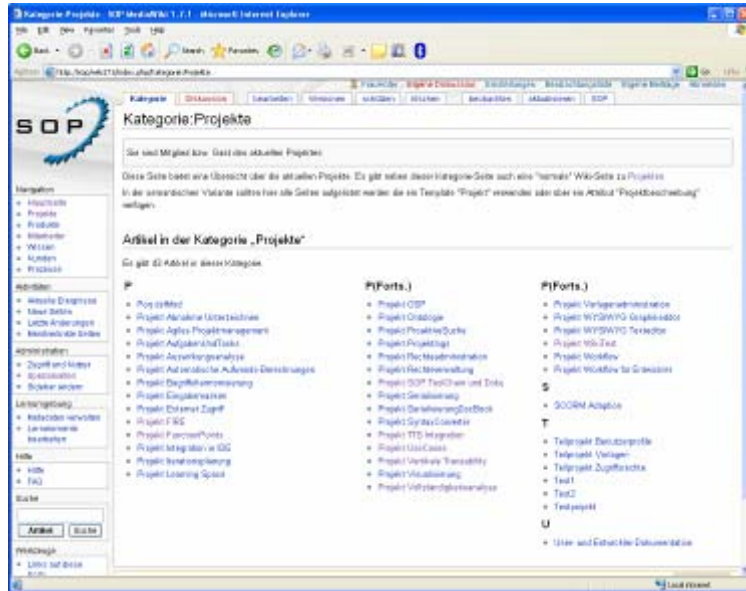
Kategorie:Projekte - SOP MediaWiki 1.7.1 - Microsoft Internet Explorer

SOP

Kategorie | Diskussion | bearbeiten | Versionen | schützen | löschen | beobachten | aktualisieren | SOP

Kategorie:Projekte

Sie sind Mitglied bzw. Gast des aktuellen Projektes.

Diese Seite bietet eine Übersicht über die aktuellen Projekte. Es gibt neben dieser Kategorie-Seite auch eine "normale" Wiki-Seite zu Projekte.

In der erweiterten Variante sollten hier alle Seiten aufgelistet werden die ein Template "Projekt" verwenden oder über ein Attribut "Projektbeschreibung" verfügen.

Navigation
- Hauptseite
- Projekte
- Produkte
- Mitarbeiter
- Wissen
- Kunden
- Prozesse

Aktivitäten
- Aktuelle Ereignisse
- Neue Seiten
- Letzte Änderungen
- Meistbesuchte Seiten

Administration
- Zugriff und Rollen
- Spezialseiten
- Sidebar ändern

Werkzeuge
- Redaktion verwalten
- Lernelemente bearbeiten

Hilfe
- Hilfe
- FAQ

Suche
Artikel | Suche

Werkzeuge
- Links auf diese Seite

Artikel in der Kategorie „Projekte"

Es gibt 43 Artikel in dieser Kategorie.

P
- Projekt Mod
- Projekt Abnahme Unterzeichnen
- Projekt Agiles Projektmanagement
- Projekt AufgabenUndTasks
- Projekt Auswirkungsanalyse
- Projekt Automatische Abhängigkeitserzeugung
- Projekt Begriffsbestimmung
- Projekt Eingabemasken
- Projekt Externer Zugriff
- Projekt FIRE
- Projekt FunctionPoints
- Projekt Integration in IDE
- Projekt Iterationsplanung
- Projekt Learning Space

P(Forts.)
- Projekt OSP
- Projekt Ontologie
- Projekt ProaktiveSuche
- Projekt Projektlogs
- Projekt Rechteadministration
- Projekt Rechteverwaltung
- Projekt SOP ToolChain und Doku
- Projekt Sensitivierung
- Projekt BeziehungsBox
- Projekt SyntaxCosmetic
- Projekt TFS Integration
- Projekt UseCases
- Projekt Vertikale Traceability
- Projekt Visualisierung
- Projekt Vollständigkeitsanalyse

P(Forts.)
- Projekt Vorlagenadministration
- Projekt WYSIWYG Grapheneditor
- Projekt WYSIWYG Texteditor
- Projekt Wiki-Test
- Projekt Workflow
- Projekt Workflow für Extensions

S
- SCORM Adaption

T
- Teilprojekt Benutzerprofile
- Teilprojekt Vorlagen
- Teilprojekt Zugriffsrechte
- Test1
- Test2
- Testprojekt

U
- User- und Entwickler-Dokumentation

Local intranet